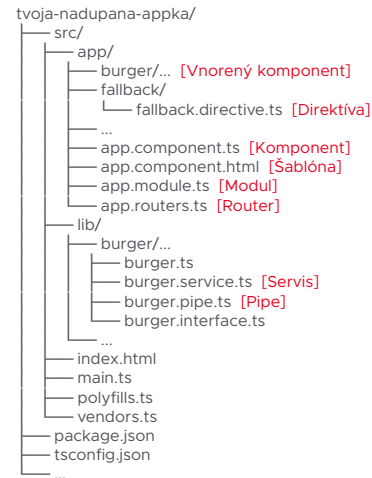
tvoja-nadupana-appka/
src/
app/
burger/... [Vnorený komponent]
fallback/
fallback.directive.ts [Direktíva]
...
app.component.ts [Komponent]
app.component.html [Šablóna]
app.module.ts [Modul]
app.routers.ts [Router]
lib/
burger/...
burger.ts
burger.service.ts [Servis]
burger.pipe.ts [Pipe]
burger.interface.ts
...
index.html
main.ts
polyfills.ts
vendors.ts
package.json
tsconfig.json
...